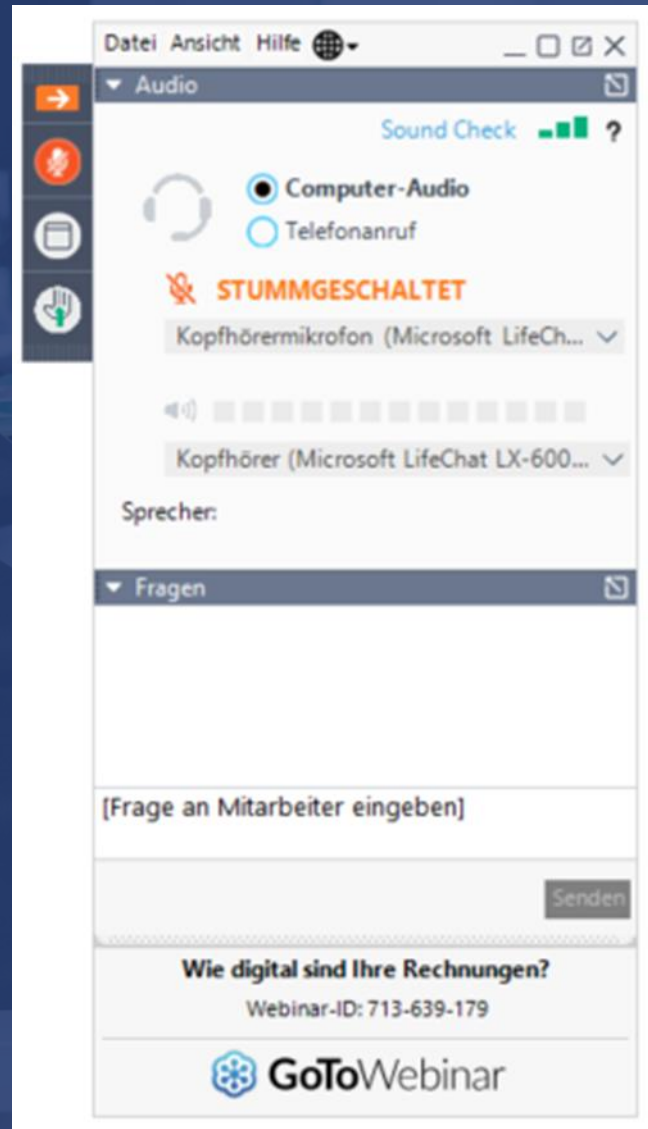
Datei Ansicht Hilfe

Audio

Sound Check ?

Computer-Audio

Telefonanruf

STUMMGESCHALTET

Kopfhörermikrofon (Microsoft LifeCh...

Kopfhörer (Microsoft LifeChat LX-600...

Sprecher:

Fragen

[Frage an Mitarbeiter eingeben]

Senden

Wie digital sind Ihre Rechnungen?

Webinar-ID: 713-639-179

GoToWebinar